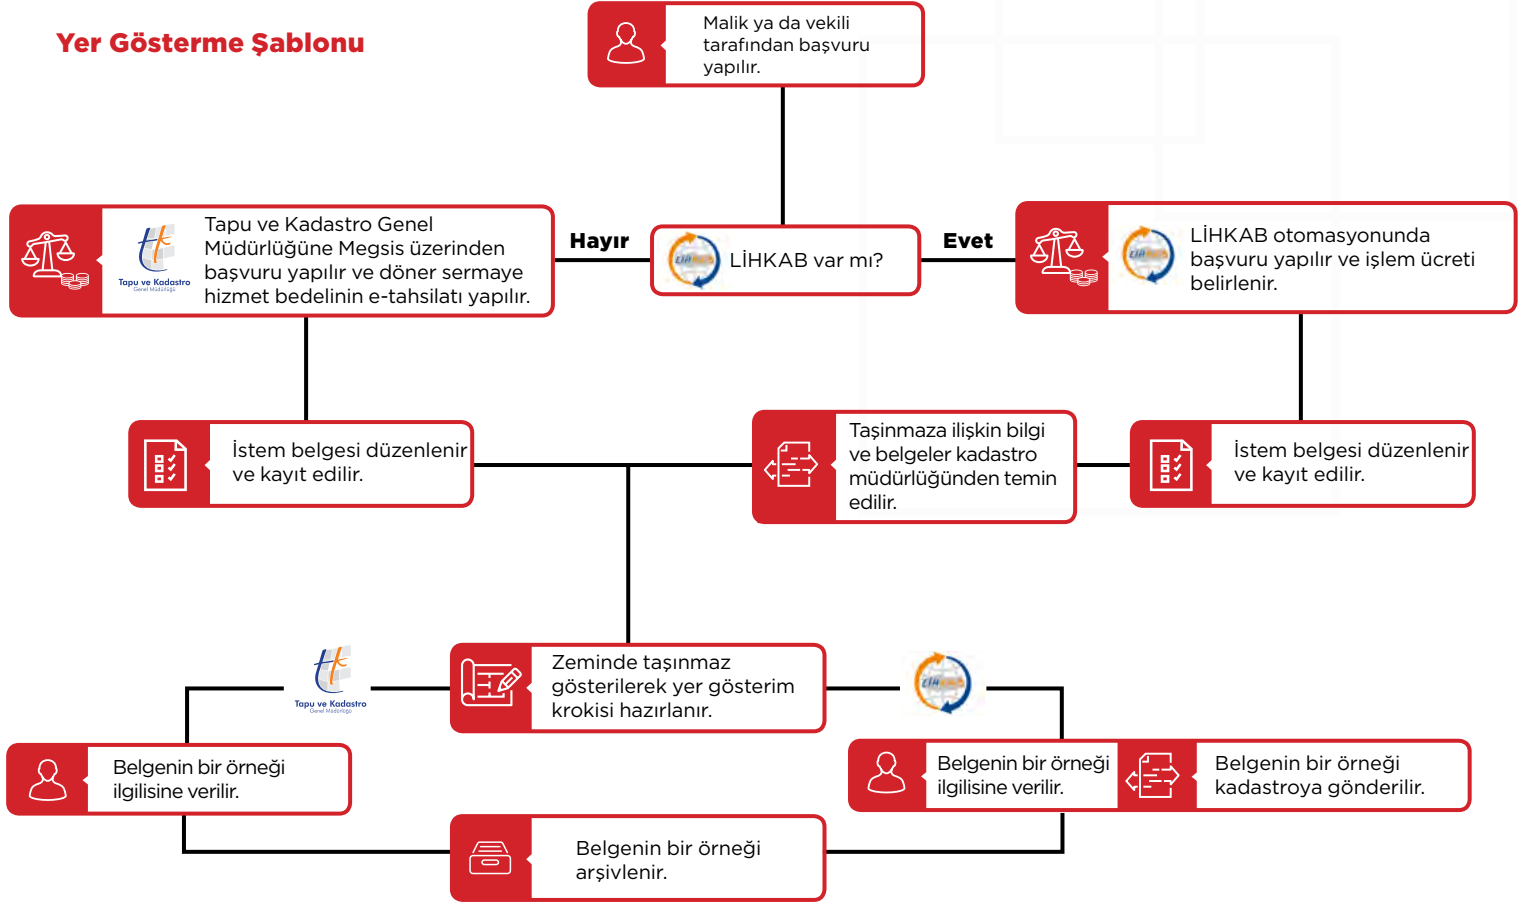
Yer Gösterme Şablonu

Malik ya da vekili tarafından başvuru yapılır.

Hayır

LİHKAB var mı?

Evet

Tapu ve Kadastro Genel Müdürlüğüne Megsis üzerinden başvuru yapılır ve döner sermaye hizmet bedelinin e-tahsilatı yapılır.

LİHKAB otomasyonunda başvuru yapılır ve işlem ücreti belirlenir.

İstem belgesi düzenlenir ve kayıt edilir.

Taşınmaza ilişkin bilgi ve belgeler kadastro müdürlüğünden temin edilir.

İstem belgesi düzenlenir ve kayıt edilir.

Tapu ve Kadastro

Zeminde taşınmaz gösterilerek yer gösterim krokisi hazırlanır.

Belgenin bir örneği ilgilisine verilir.

Belgenin bir örneği ilgilisine verilir.

Belgenin bir örneği kadastroya gönderilir.

Belgenin bir örneği arşivlenir.